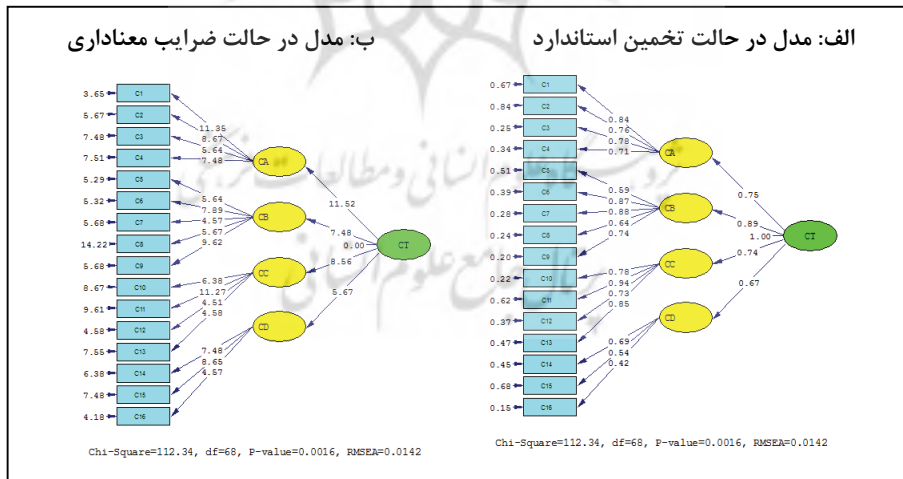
ب: مدل در حالت ضرایب معناداری

3.65 C1
5.67 C2
7.48 C3
7.51 C4
5.29 C5
5.32 C6
5.68 C7
14.22 C8
5.68 C9
8.67 C10
9.61 C11
4.58 C12
7.55 C13
6.38 C14
7.48 C15
4.18 C16

11.35
8.67
5.64
7.48
5.64
7.89
4.57
5.67
9.62
6.38
11.27
4.51
4.58
7.48
8.65
4.57

CA
CB
CC
CD

11.52
7.48
0.00
8.56
5.67

CT

Chi-Square=112.34, df=68, P-value=0.0016, RMSEA=0.0142

الف: مدل در حالت تخمین استاندارد

0.67 C1
0.84 C2
0.25 C3
0.34 C4
0.51 C5
0.39 C6
0.28 C7
0.24 C8
0.20 C9
0.22 C10
0.62 C11
0.37 C12
0.47 C13
0.45 C14
0.68 C15
0.15 C16

0.84
0.76
0.78
0.71
0.59
0.87
0.88
0.64
0.74
0.78
0.94
0.73
0.85
0.69
0.54
0.42

CA
CB
CC
CD

0.75
0.89
1.00
0.74
0.67

CT

Chi-Square=112.34, df=68, P-value=0.0016, RMSEA=0.0142